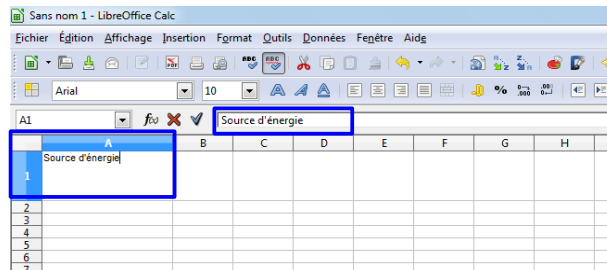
Sans nom 1 - LibreOffice Calc

Fichier Édition Affichage Insertion Format Outils Données Fenêtre Aide

Arial 10

A1 Source d'énergie

| | A | B | C | D | E | F | G | H |
|---|---|---|---|---|---|---|---|---|
| 1 | Source d'énergie | | | | | | | |
| 2 | | | | | | | | |
| 3 | | | | | | | | |
| 4 | | | | | | | | |
| 5 | | | | | | | | |
| 6 | | | | | | | | |
| 7 | | | | | | | | |